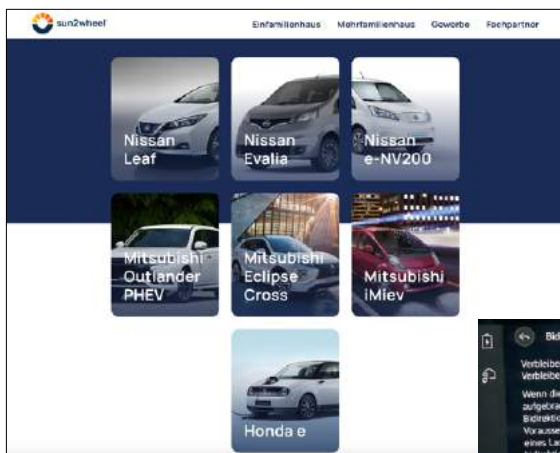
sun2wheel

Einfamilienhaus Mehrfamilienhaus Gewerbe Fachpartner

Nissan Leaf

Nissan Evalia

Nissan e-NV200

Mitsubishi Outlander PHEV

Mitsubishi Eclipse Cross

Mitsubishi iMiev

Honda e

Bid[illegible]

Verbleibe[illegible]
Verbleibe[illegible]

Wenn di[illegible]
aufgebra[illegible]
Bidirekti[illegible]
Vorausse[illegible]
eines La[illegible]